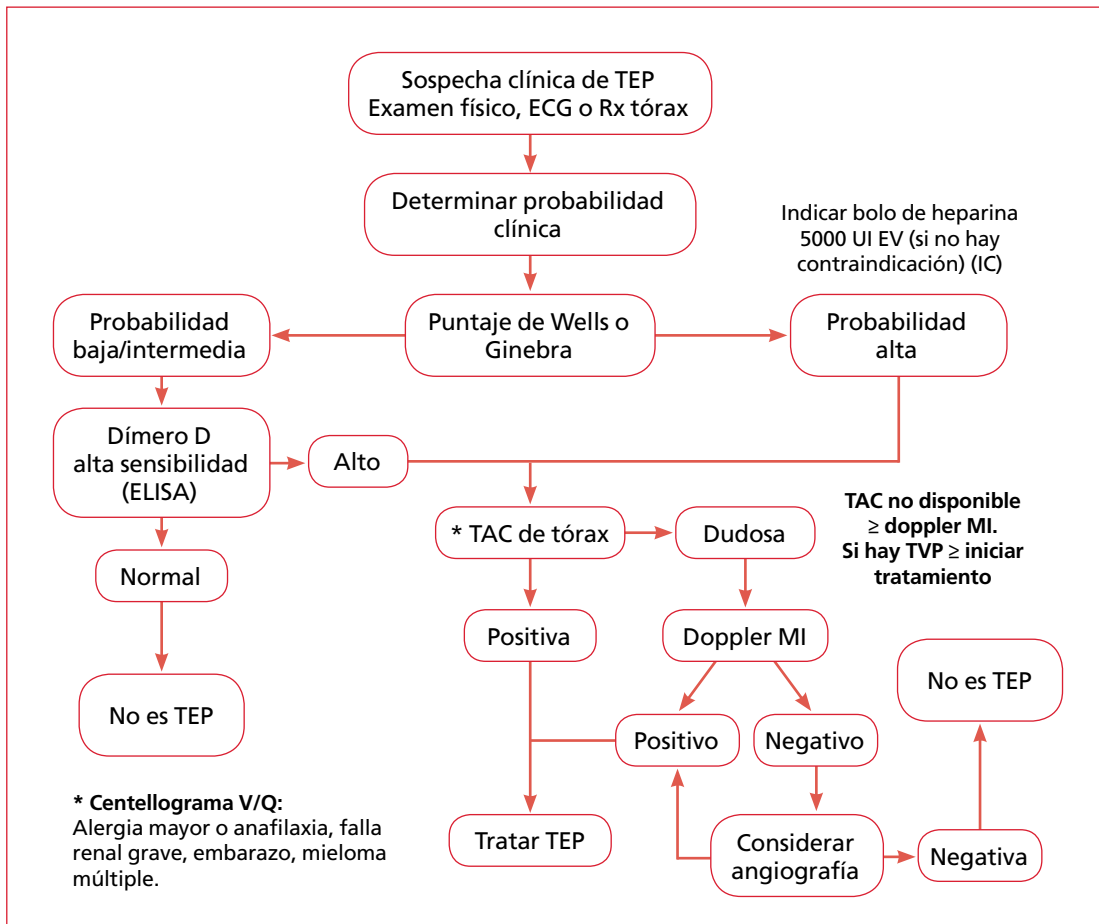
Sospecha clínica de TEP
Examen físico, ECG o Rx tórax

Determinar probabilidad clínica

Indicar bolo de heparina 5000 UI EV (si no hay contraindicación) (IC)

Probabilidad baja/intermedia

Puntaje de Wells o Ginebra

Probabilidad alta

Dímero D alta sensibilidad (ELISA)

Alto

TAC no disponible ≥ doppler MI.
Si hay TVP ≥ iniciar tratamiento

* TAC de tórax

Dudosa

Normal

Positiva

Doppler MI

No es TEP

No es TEP

Positivo

Negativo

* Centellograma V/Q:
Alergia mayor o anafilaxia, falla renal grave, embarazo, mieloma múltiple.

Tratar TEP

Considerar angiografía

Negativa